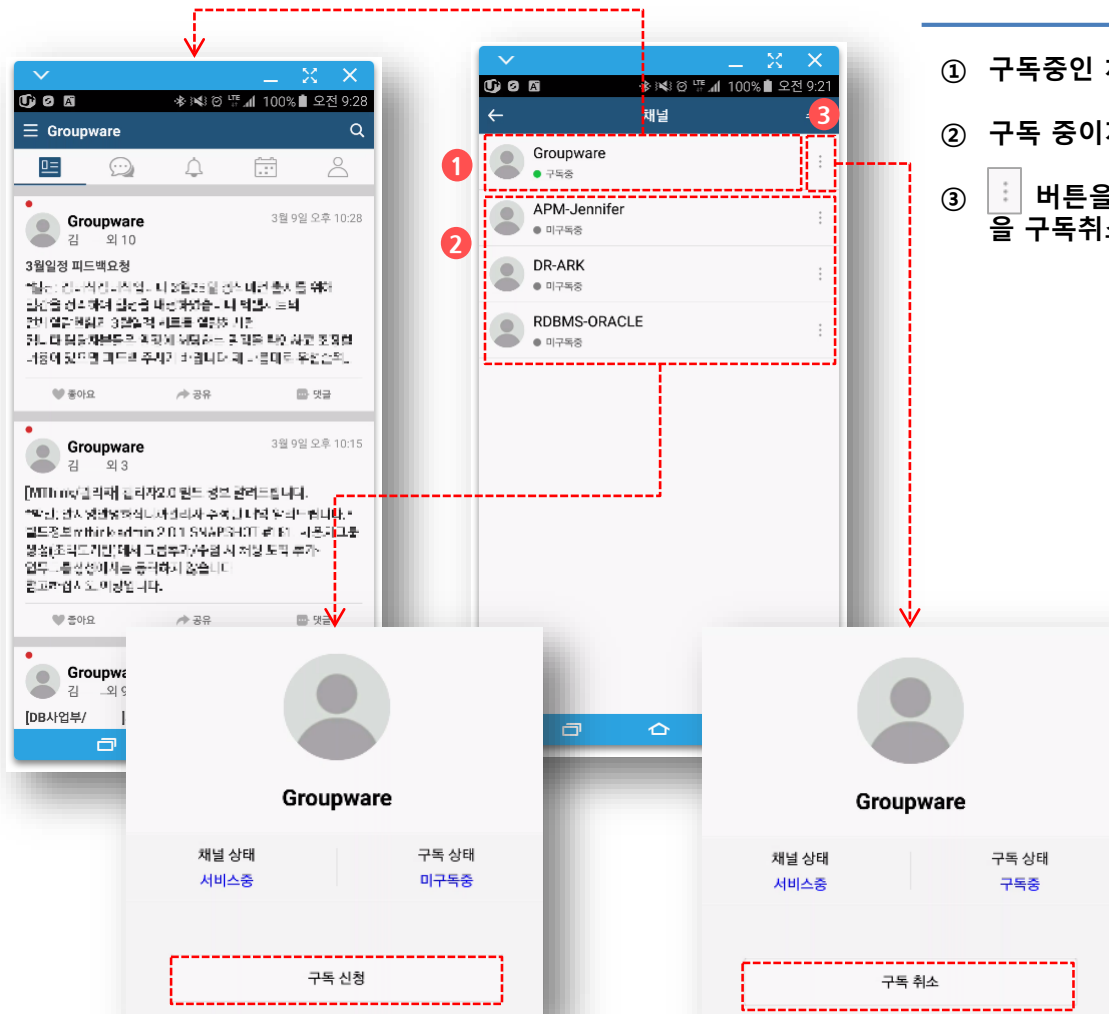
100% 오전 9:28

Groupware

Groupware
김 외 10
3월 9일 오후 10:28

3월일정 피드백요청

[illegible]

좋아요 공유 댓글

Groupware
김 외 3
3월 9일 오후 10:15

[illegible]

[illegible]

좋아요 공유 댓글

Groupware
김 외 9

[DB사업부/

100% 오전 9:21

채널

1
Groupware
구독중

2
APM-Jennifer
미구독중

DR-ARK
미구독중

RDBMS-ORACLE
미구독중

3

① 구독중인 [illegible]

② 구독 중이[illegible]

③ 버튼을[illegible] 을 구독취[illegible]

Groupware

채널 상태
서비스중

구독 상태
미구독중

구독 신청

Groupware

채널 상태
서비스중

구독 상태
구독중

구독 취소